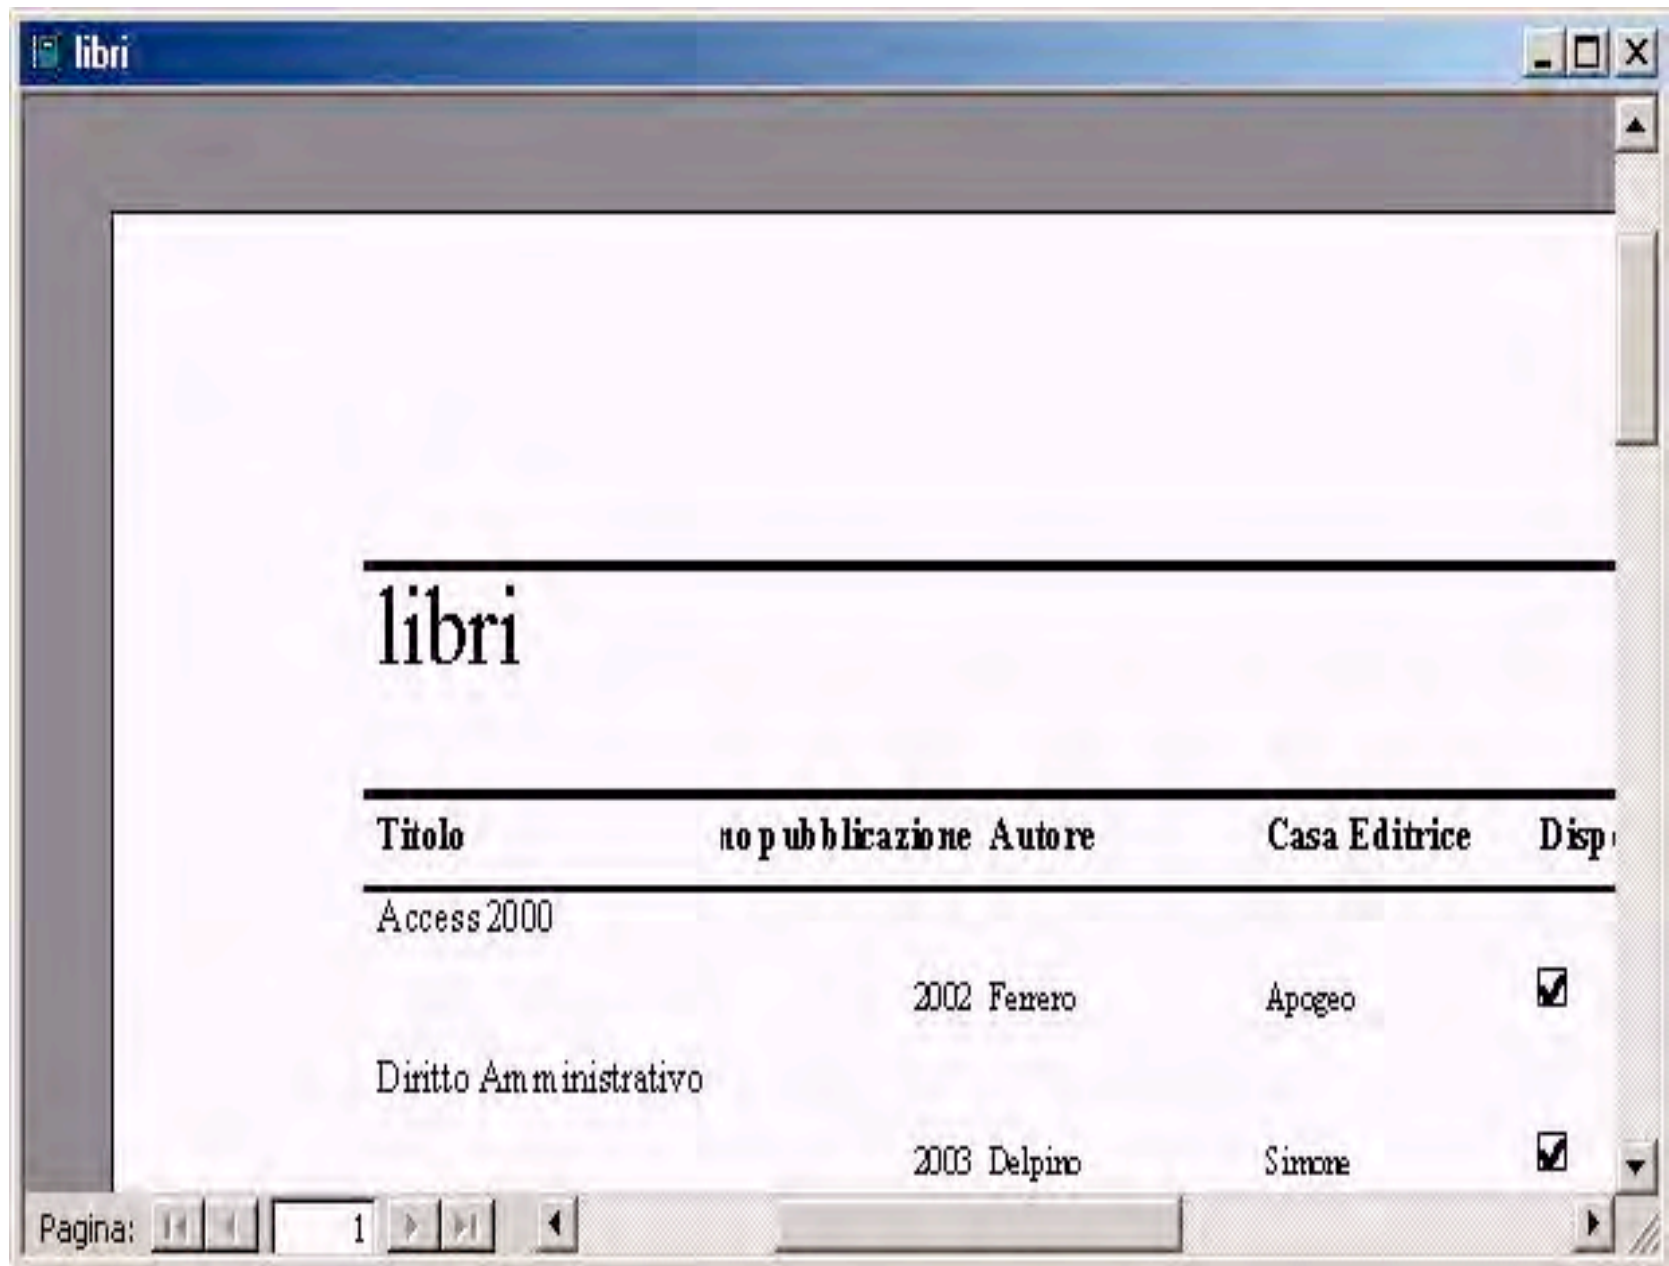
libri

libri

| Titolo | no pubblicazione | Autore | Casa Editrice | Disp |
|---|---|---|---|---|
| Access 2000 | | | | |
| | 2002 | Ferrero | Apogeo | ☑ |
| Diritto Amministrativo | | | | |
| | 2003 | Delpino | Simone | ☑ |

Pagina: 1